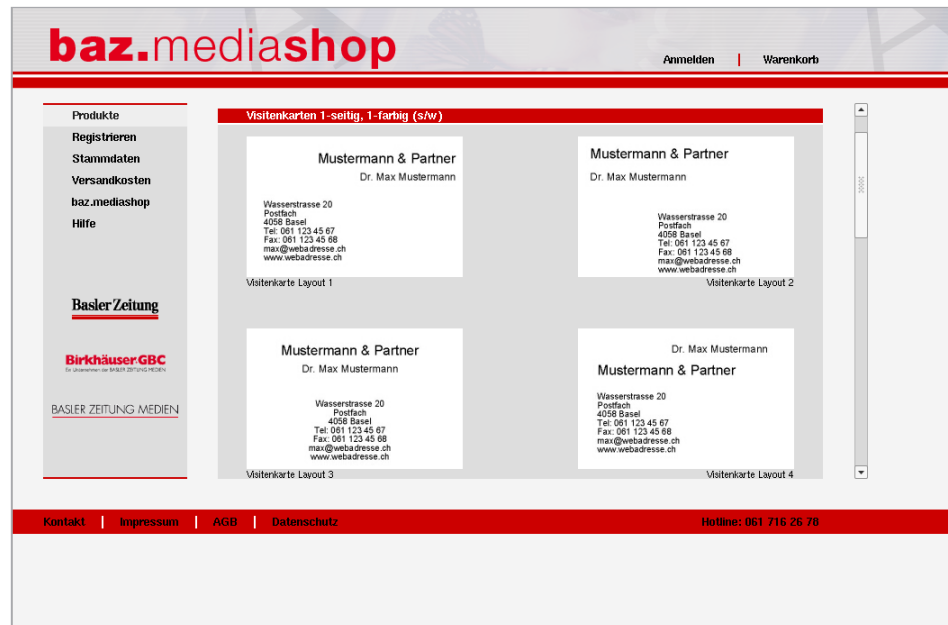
baz.mediashop

Anmelden | Warenkorb

Produkte
Registrieren
Stammdaten
Versandkosten
baz.mediashop
Hilfe

Basler Zeitung

Birkhäuser GBC
Ein Unternehmen der BASLER ZEITUNG MEDIEN

BASLER ZEITUNG MEDIEN

Visitenkarten 1-seitig, 1-farbig (s/w)

Mustermann & Partner
Dr. Max Mustermann

Wasserstrasse 20
Postfach
4058 Basel
Tel: 061 123 45 67
Fax: 061 123 45 68
max@webadresse.ch
www.webadresse.ch

Visitenkarte Layout 1

Mustermann & Partner
Dr. Max Mustermann

Wasserstrasse 20
Postfach
4058 Basel
Tel: 061 123 45 67
Fax: 061 123 45 68
max@webadresse.ch
www.webadresse.ch

Visitenkarte Layout 2

Mustermann & Partner
Dr. Max Mustermann

Wasserstrasse 20
Postfach
4058 Basel
Tel: 061 123 45 67
Fax: 061 123 45 68
max@webadresse.ch
www.webadresse.ch

Visitenkarte Layout 3

Dr. Max Mustermann
Mustermann & Partner

Wasserstrasse 20
Postfach
4058 Basel
Tel: 061 123 45 67
Fax: 061 123 45 68
max@webadresse.ch
www.webadresse.ch

Visitenkarte Layout 4

Kontakt | Impressum | AGB | Datenschutz

Hotline: 061 716 26 78